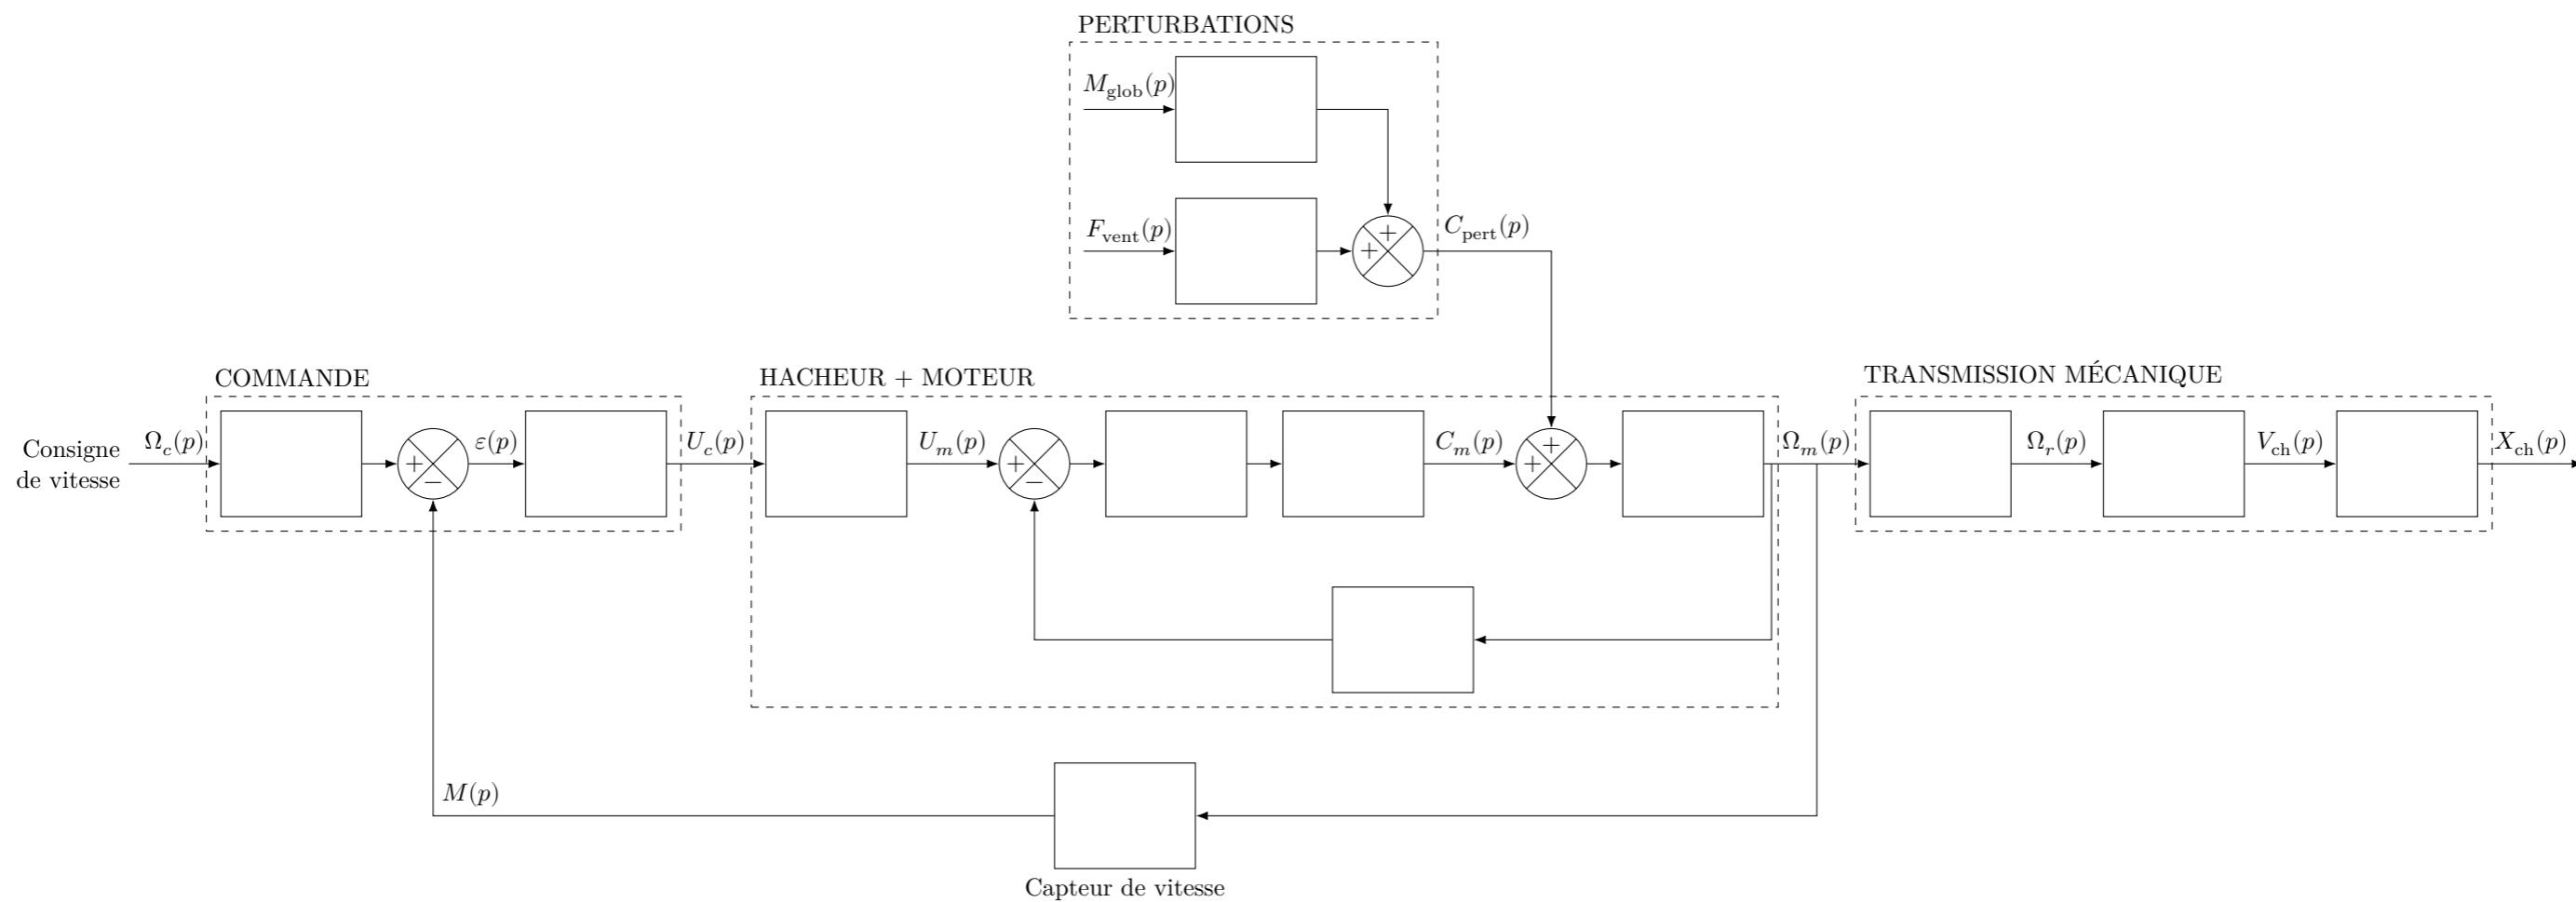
PERTURBATIONS

$M_{\text{glob}}(p)$

$F_{\text{vent}}(p)$

+

+

$C_{\text{pert}}(p)$

COMMANDE

HACHEUR + MOTEUR

TRANSMISSION MÉCANIQUE

Consigne de vitesse

$\Omega_c(p)$

+

−

$\varepsilon(p)$

$U_c(p)$

$U_m(p)$

+

−

$C_m(p)$

+

+

$\Omega_m(p)$

$\Omega_r(p)$

$V_{\text{ch}}(p)$

$X_{\text{ch}}(p)$

$M(p)$

Capteur de vitesse